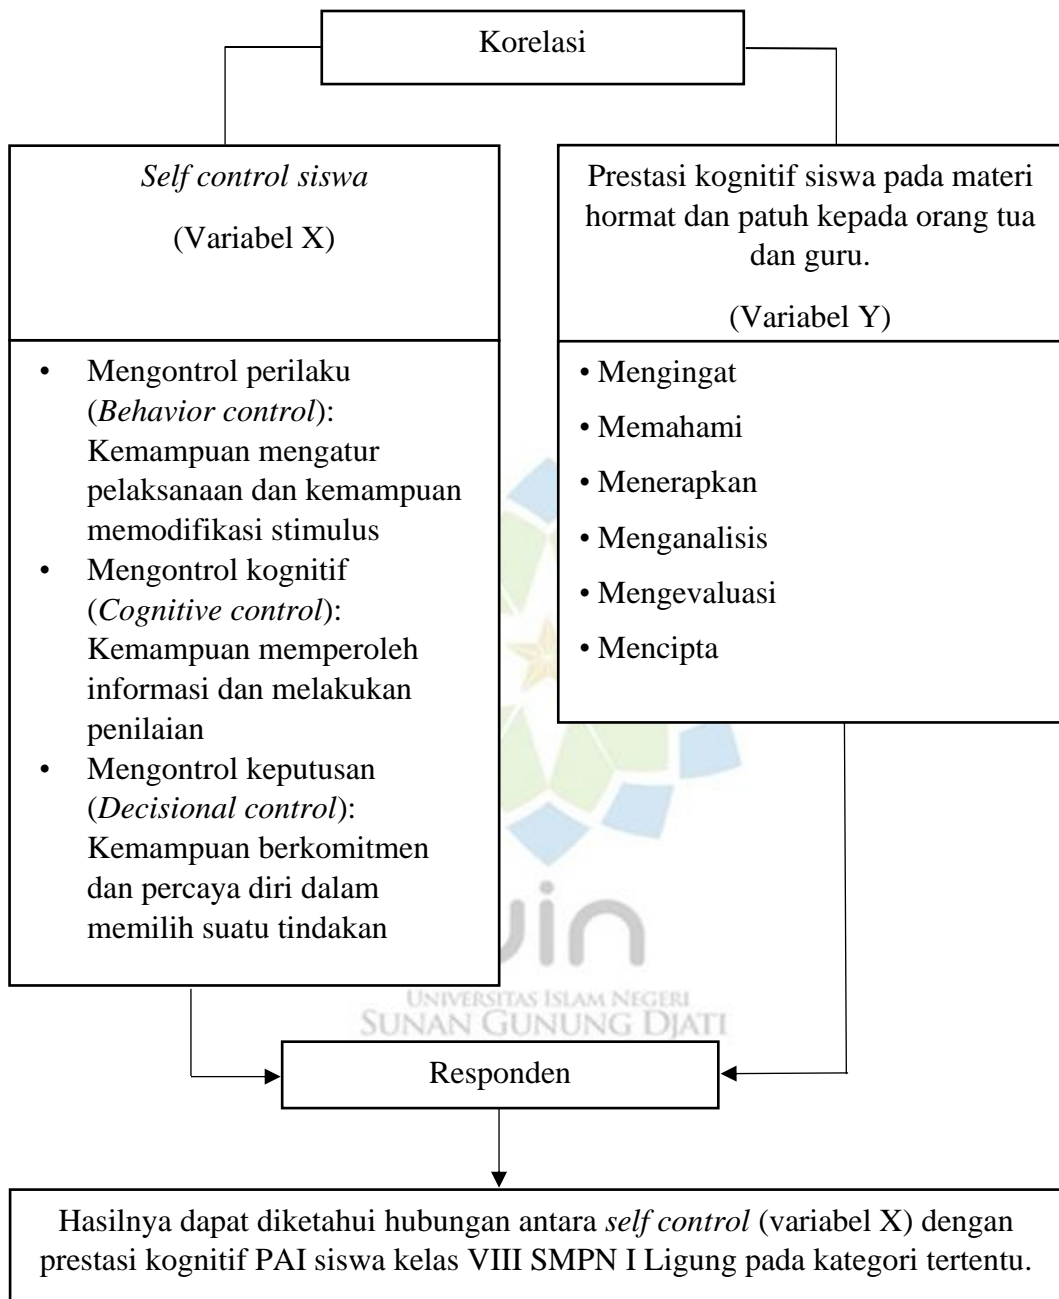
Korelasi

Self control siswa

(Variabel X)

Prestasi kognitif siswa pada materi hormat dan patuh kepada orang tua dan guru.

(Variabel Y)

- Mengontrol perilaku (Behavior control): Kemampuan mengatur pelaksanaan dan kemampuan memodifikasi stimulus
- Mengontrol kognitif (Cognitive control): Kemampuan memperoleh informasi dan melakukan penilaian
- Mengontrol keputusan (Decisional control): Kemampuan berkomitmen dan percaya diri dalam memilih suatu tindakan

• Mengingat
• Memahami
• Menerapkan
• Menganalisis
• Mengevaluasi
• Mencipta

uin
UNIVERSITAS ISLAM NEGERI
SUNAN GUNUNG DJATI

Responden

Hasilnya dapat diketahui hubungan antara self control (variabel X) dengan prestasi kognitif PAI siswa kelas VIII SMPN I Ligung pada kategori tertentu.